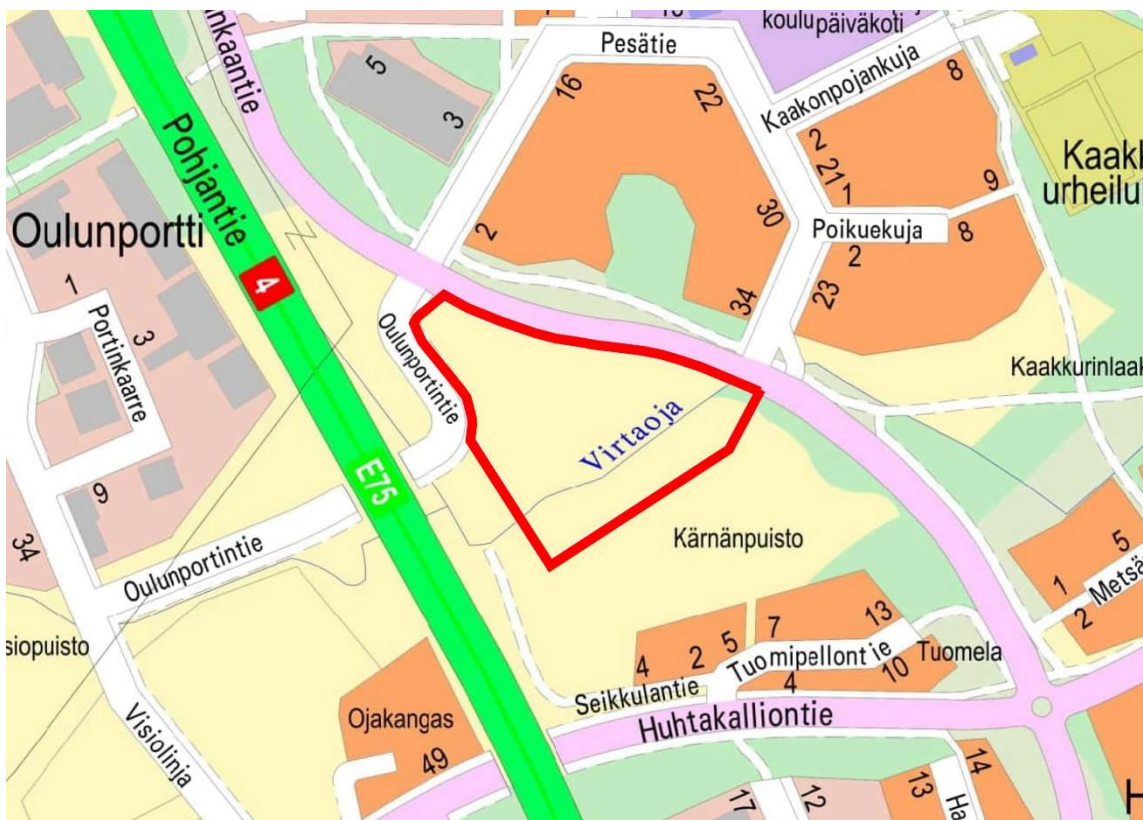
nkaantie
koulu päiväkoti
Pesätie
Kaakonpojankuja
5
3
16
22
8
2
21
1
9
Kaakl
urheilu
Pohjantie
Oulunportti
4
2
30
Poikuekuja
8
2
23
34
1
Portinkaarre
3
Oulunportintie
Kaakkurinlaak
Virtaoja
E75
9
34
Oulunportintie
Kärnänpuisto
5
1
Metsä
2
siopuisto
4
2
5
7
13
Tuomipellontie
10
Tuomela
Seikkulantie
4
Huhtakalliontie
Ojakangas
49
Visiolinja
17
12
13
14
Ha
H